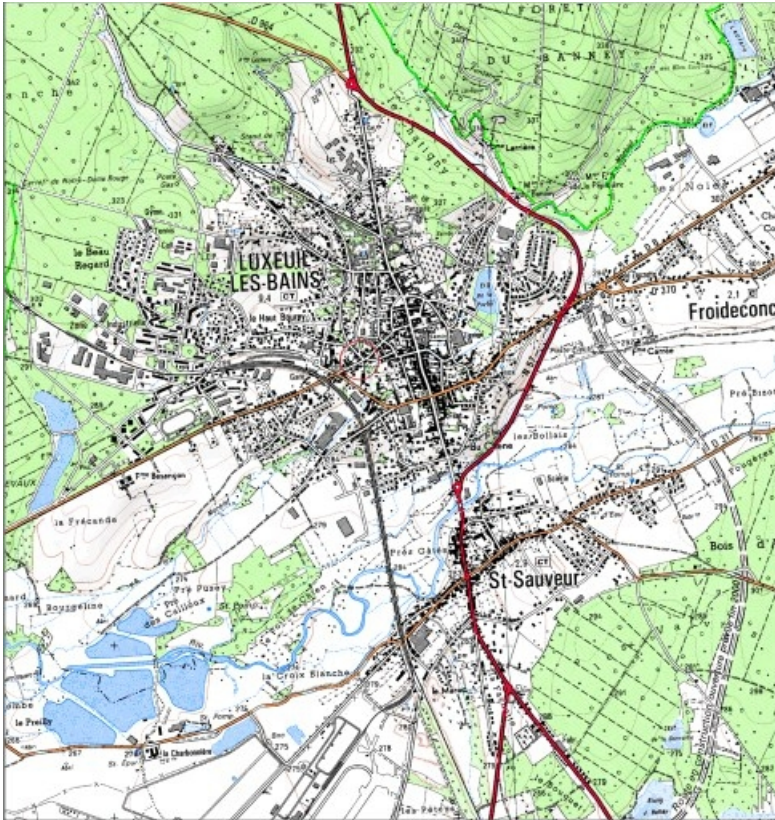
D 64
FORET
DU BANNEY
LUXEUIL
LES-BAINS
le Beau Regard
le Haut Bourg
Froideconc
Fme Carrée
les Noies
les Boilais
la Fréconde
Fme Bourguignon
Prés Cétas
St-Sauveur
Bois d'A
Pré Puser
Bousseline
la Croix Blanche
le Preilly
la Charbonnière
Prés Bisot
Fougerolles
CT
CT
CT